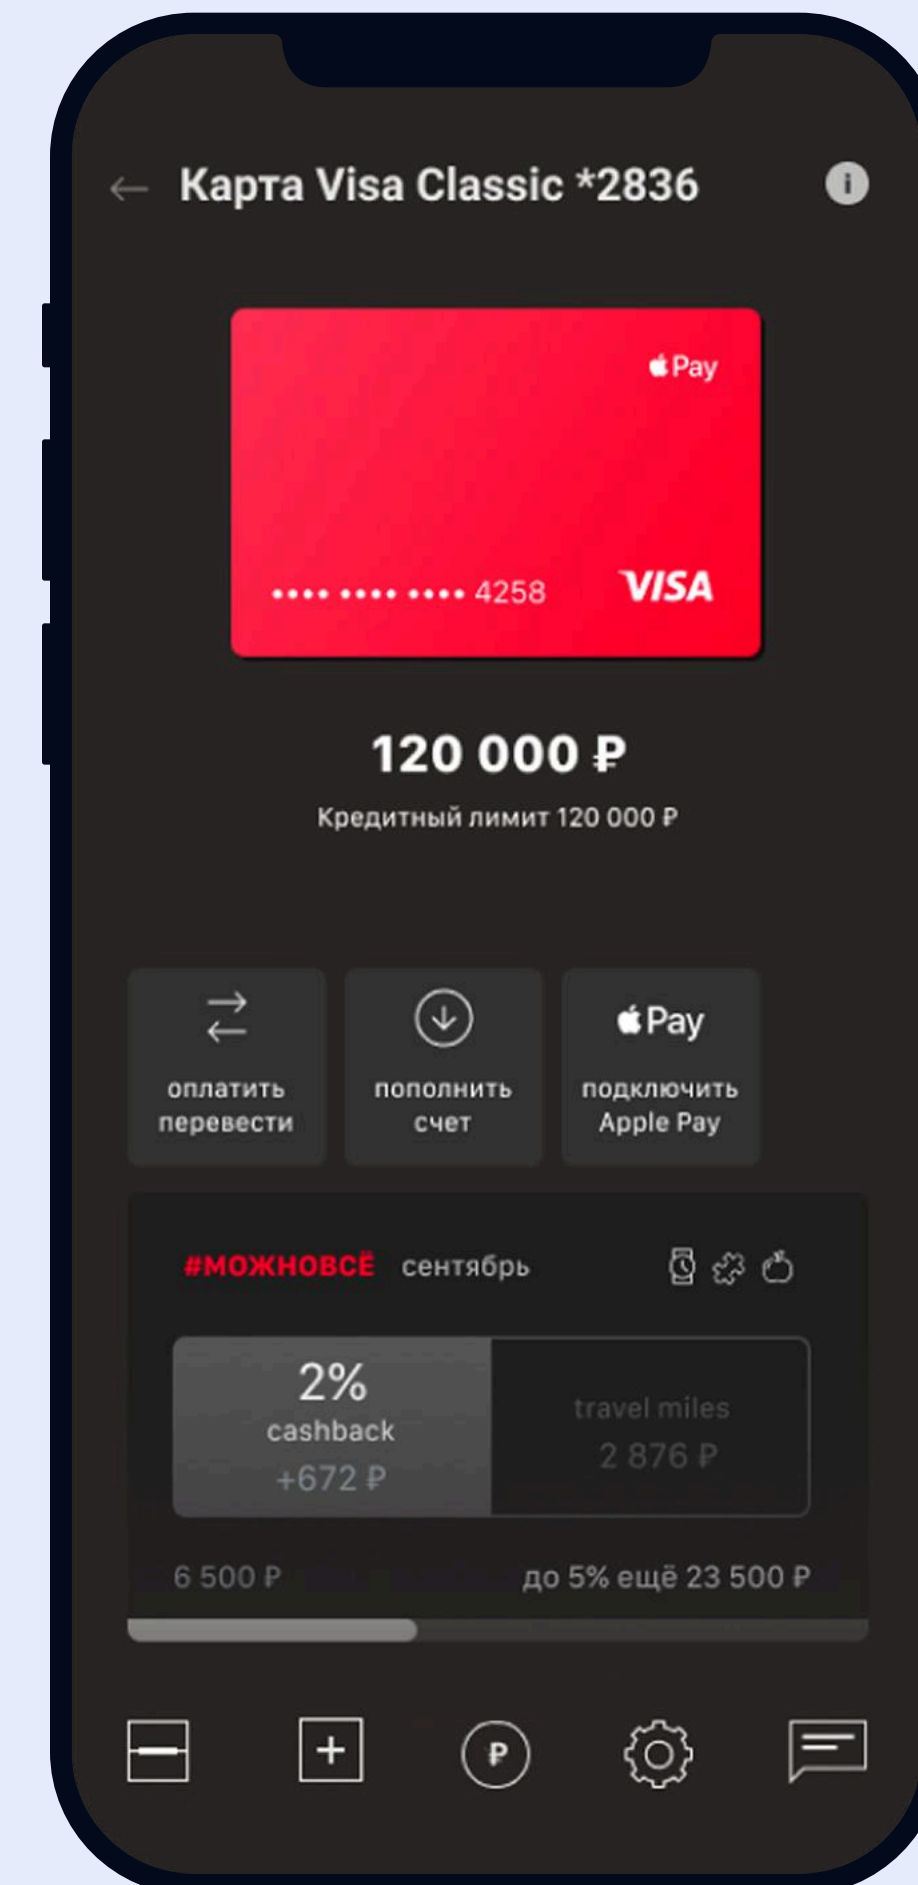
Карта Visa Classic *2836

Pay

•••• •••• •••• 4258 VISA

120 000 ₽

Кредитный лимит 120 000 ₽

оплатить перевести

пополнить счет

Pay
подключить Apple Pay

#МОЖНОВСЁ сентябрь

2%
cashback
+672 ₽

travel miles
2 876 ₽

6 500 ₽

до 5% ещё 23 500 ₽